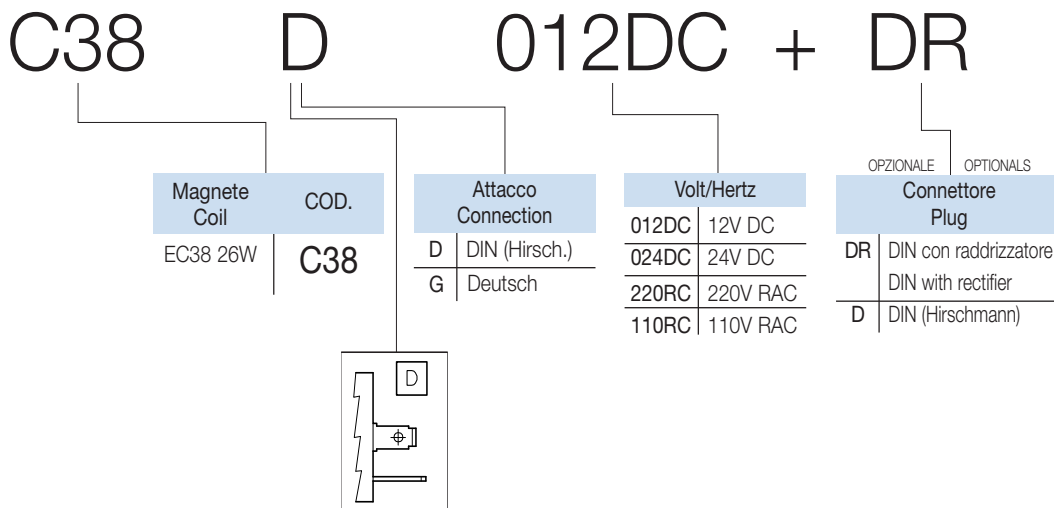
C38 D 012DC + DR

| Magnete Coil | COD. |
|---|---|
| EC38 26W | C38 |

| Attacco Connection | |
|---|---|
| D | DIN (Hirsch.) |
| G | Deutsch |

| Volt/Hertz | |
|---|---|
| 012DC | 12V DC |
| 024DC | 24V DC |
| 220RC | 220V RAC |
| 110RC | 110V RAC |

OPZIONALE OPTIONALS

| Connettore Plug | |
|---|---|
| DR | DIN con raddrizzatore DIN with rectifier |
| D | DIN (Hirschmann) |

D